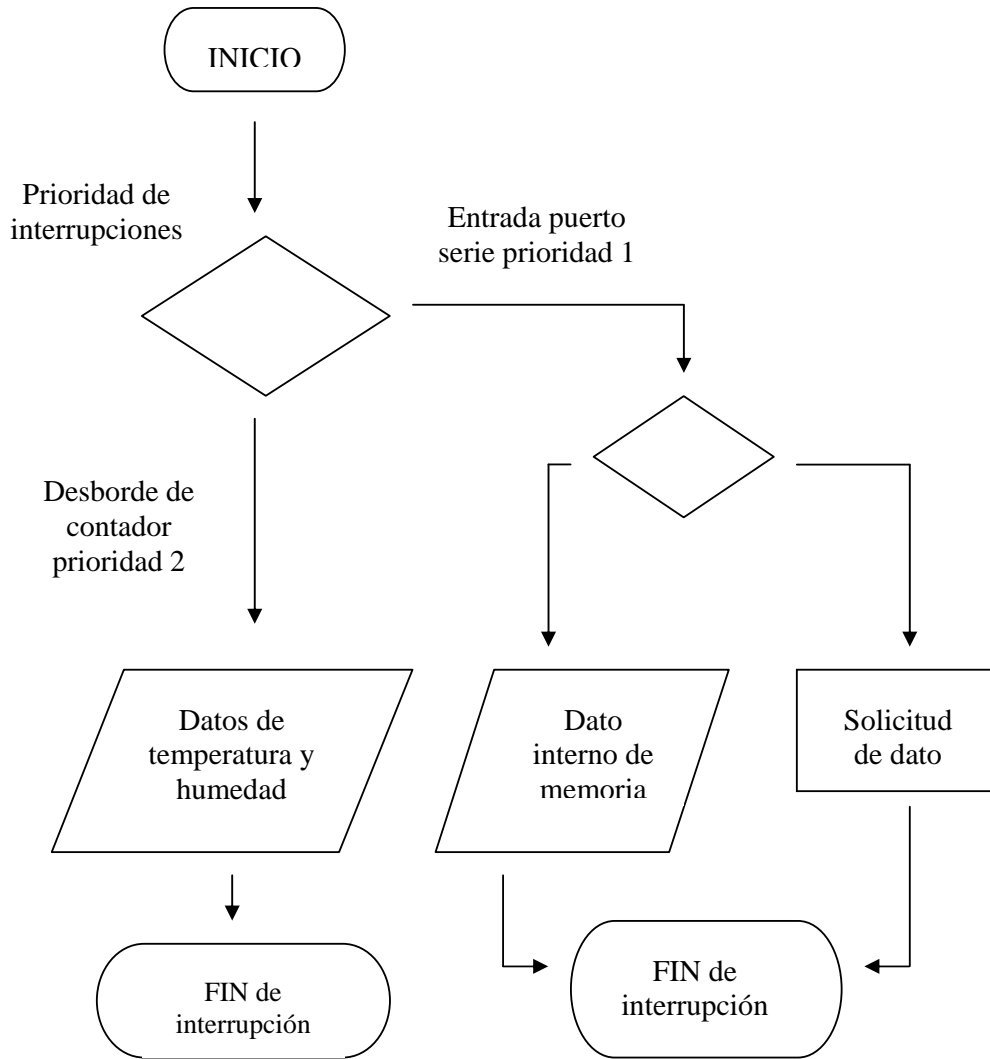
INICIO

Prioridad de interrupciones

Entrada puerto serie prioridad 1

Desborde de contador prioridad 2

Datos de temperatura y humedad

Dato interno de memoria

Solicitud de dato

FIN de interrupción

FIN de interrupción